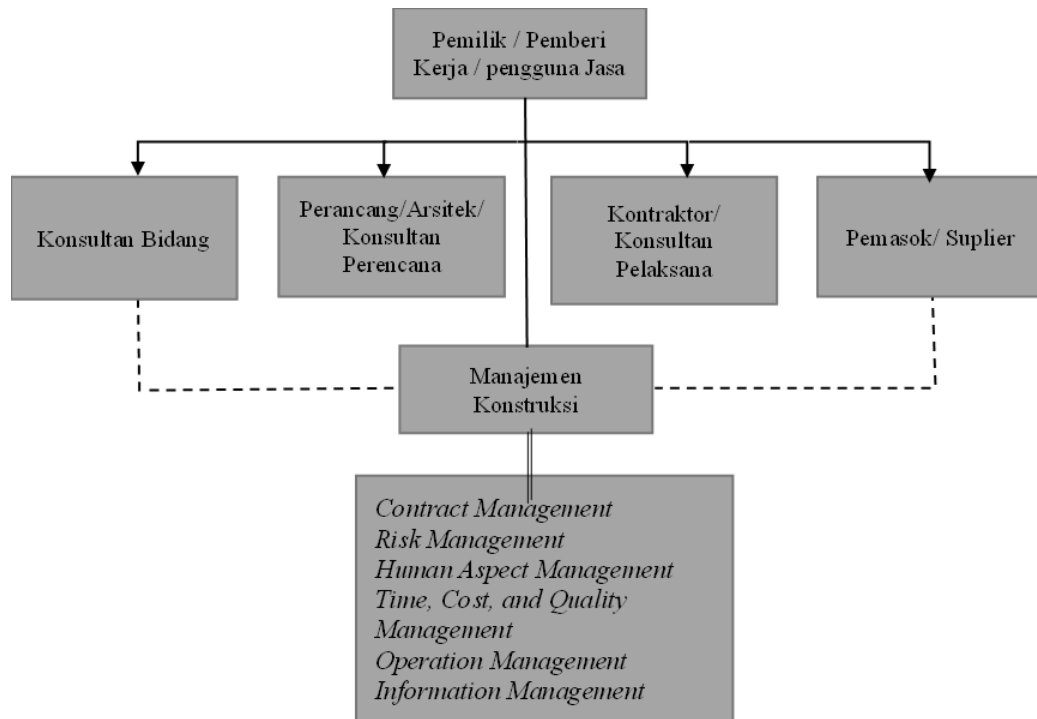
Pemilik / Pemberi Kerja / pengguna Jasa

Konsultan Bidang

Perancang/Arsitek/ Konsultan Perencana

Kontraktor/ Konsultan Pelaksana

Pemasok/ Suplier

Manajemen Konstruksi

Contract Management
Risk Management
Human Aspect Management
Time, Cost, and Quality Management
Operation Management
Information Management